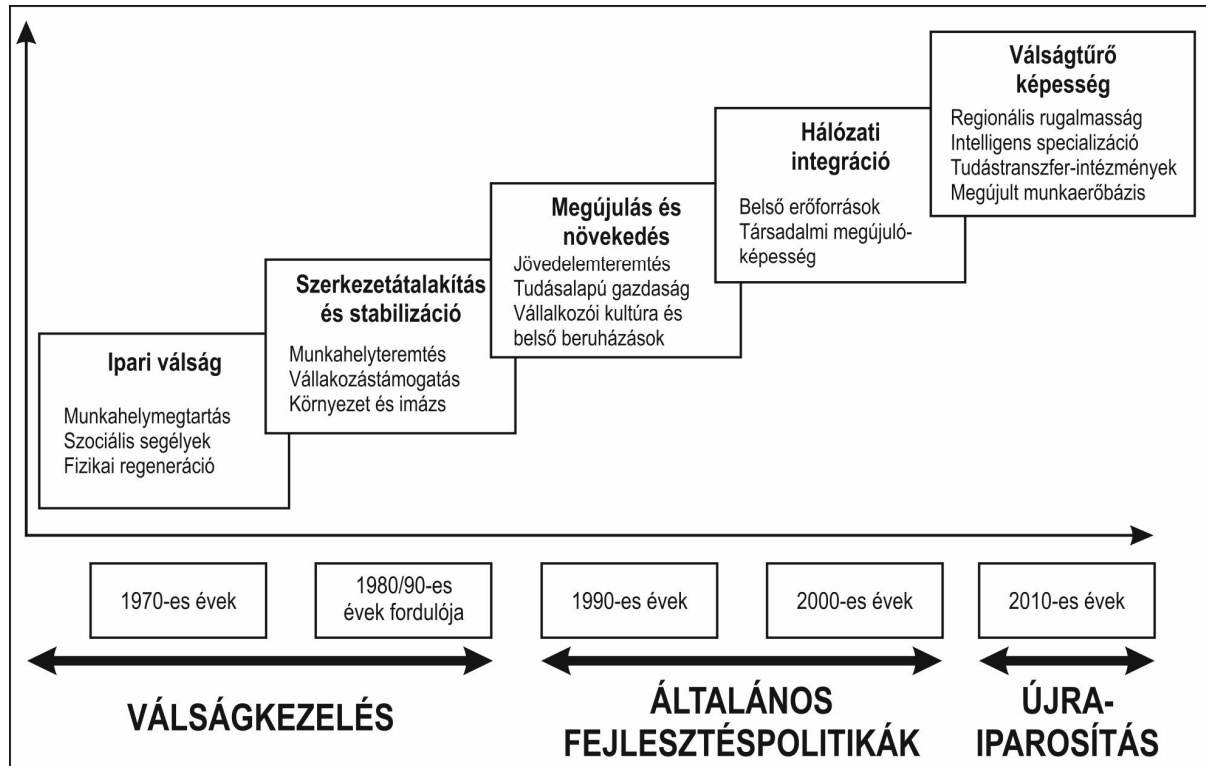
Ipari válság

Munkahelymegtartás
Szociális segélyek
Fizikai regeneráció

Szerkezetátalakítás és stabilizáció

Munkahelyteremtés
Vállakozástámogatás
Környezet és imázs

Megújulás és növekedés

Jövedelemteremtés
Tudásalapú gazdaság
Vállalkozói kultúra és belső beruházások

Hálózati integráció

Belső erőforrások
Társadalmi megújulóképesség

Válságtűrő képesség

Regionális rugalmasság
Intelligens specializáció
Tudástranszfer-intézmények
Megújult munkaerőbázis

1970-es évek

1980/90-es évek fordulója

1990-es évek

2000-es évek

2010-es évek

VÁLSÁGKEZELÉS

ÁLTALÁNOS FEJLESZTÉSPOLITIKÁK

ÚJRA-IPAROSÍTÁS